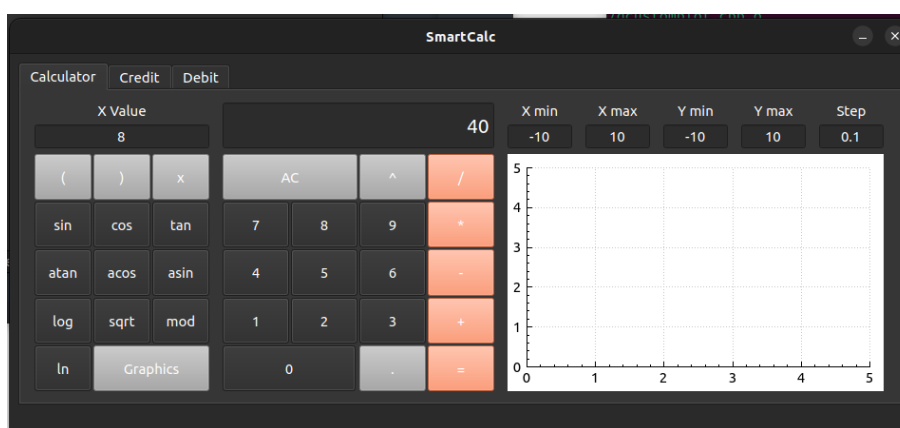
SmartCalc

Calculator | Credit | Debit

X Value
8

40

X min | X max | Y min | Y max | Step
-10 | 10 | -10 | 10 | 0.1

( | ) | x | AC | ^ | /
sin | cos | tan | 7 | 8 | 9 | *
atan | acos | asin | 4 | 5 | 6 | -
log | sqrt | mod | 1 | 2 | 3 | +
ln | Graphics | 0 | . | =

5
4
3
2
1
0
0 1 2 3 4 5